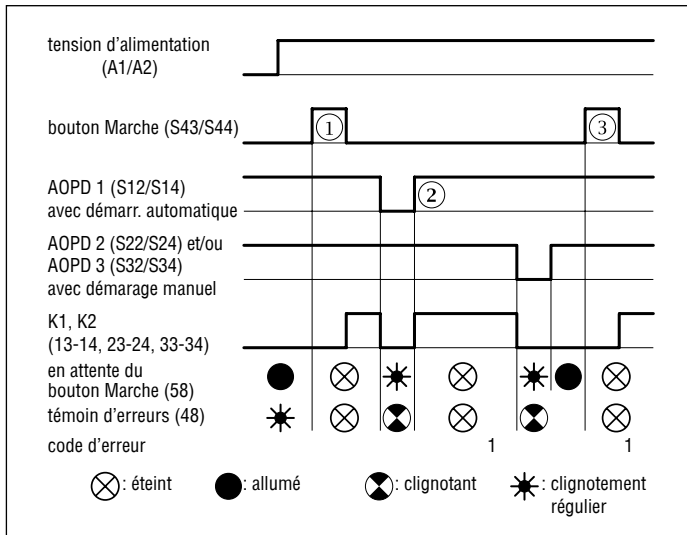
tension d'alimentation (A1/A2)

bouton Marche (S43/S44)

1

3

AOPD 1 (S12/S14) avec démarr. automatique

2

AOPD 2 (S22/S24) et/ou AOPD 3 (S32/S34) avec démarage manuel

K1, K2 (13-14, 23-24, 33-34)

en attente du bouton Marche (58)

témoin d'erreurs (48)

code d'erreur

1

1

: éteint

: allumé

: clignotant

: clignotement régulier